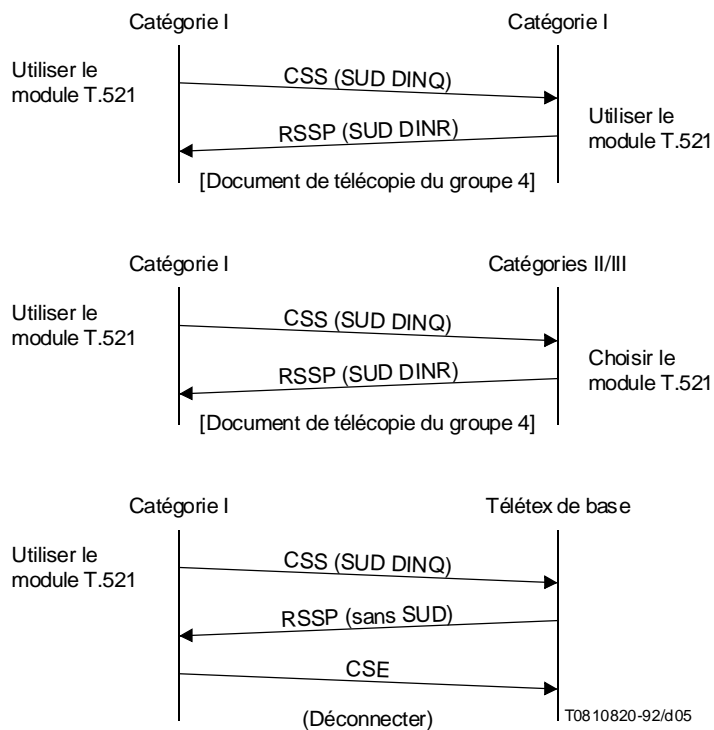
Catégorie I

Catégorie I

Utiliser le module T.521

CSS (SUD DINQ)

Utiliser le module T.521

RSSP (SUD DINR)

[Document de télécopie du groupe 4]

Catégorie I

Catégories II/III

Utiliser le module T.521

CSS (SUD DINQ)

Choisir le module T.521

RSSP (SUD DINR)

[Document de télécopie du groupe 4]

Catégorie I

Télétex de base

Utiliser le module T.521

CSS (SUD DINQ)

RSSP (sans SUD)

CSE

(Déconnecter)

T0810820-92/d05